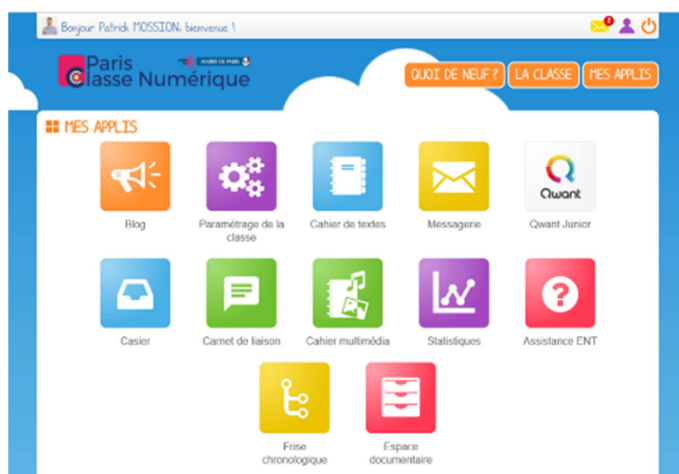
Bonjour Patrick MOSSION, bienvenue !

2

Paris Classe Numérique

MAIRIE DE PARIS

QUOI DE NEUF ?
LA CLASSE
MES APPLIS

MES APPLIS

Blog
Paramétrage de la classe
Cahier de textes
Messagerie
Qwant
Qwant Junior

Casier
Carnet de liaison
Cahier multimédia
Statistiques
Assistance ENT

Frise chronologique
Espace documentaire